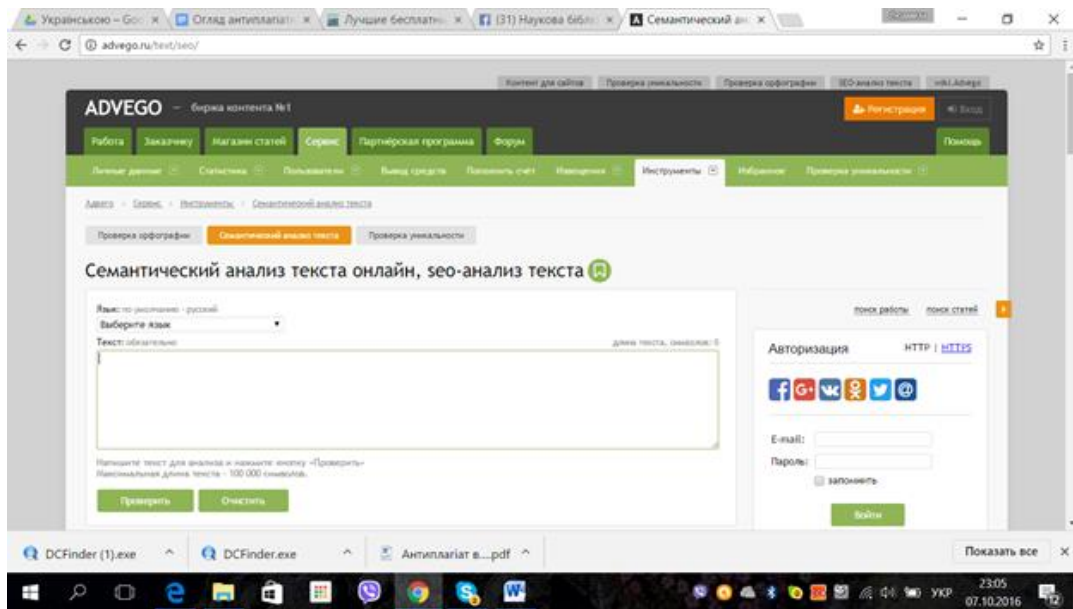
Українською – Goo × | Огляд антиплагіат × | Лучшие бесплатны × | (31) Наукова бібл × | Семантический ан ×

advego.ru/text/seo/

Контент для сайтов | Проверка уникальности | Проверка орфографии | SEO-анализ текста | wiki.Advego

ADVEGO — биржа контента №1

Регистрация | Вход

Работа | Заказчику | Магазин статей | Сервис | Партнёрская программа | Форум | Помощь

Личные данные | Статистика | Пользователи | Вывод средств | Пополнить счёт | Извещения | Инструменты | Избранное | Проверка уникальности

Адвего › Сервис › Инструменты › Семантический анализ текста

Проверка орфографии | Семантический анализ текста | Проверка уникальности

Семантический анализ текста онлайн, seo-анализ текста

Язык: по умолчанию - русский
Выберите язык
Текст: обязательно
длина текста, символов: 0

Напишите текст для анализа и нажмите кнопку «Проверить».
Максимальная длина текста - 100 000 символов.

Проверить | Очистить

поиск работы | поиск статей

Авторизация HTTP | HTTPS

E-mail:
Пароль:
запомнить
Войти

DCFinder (1).exe | DCFinder.exe | Антиплагіат в....pdf | Показать все

УКР 23:05 07.10.2016